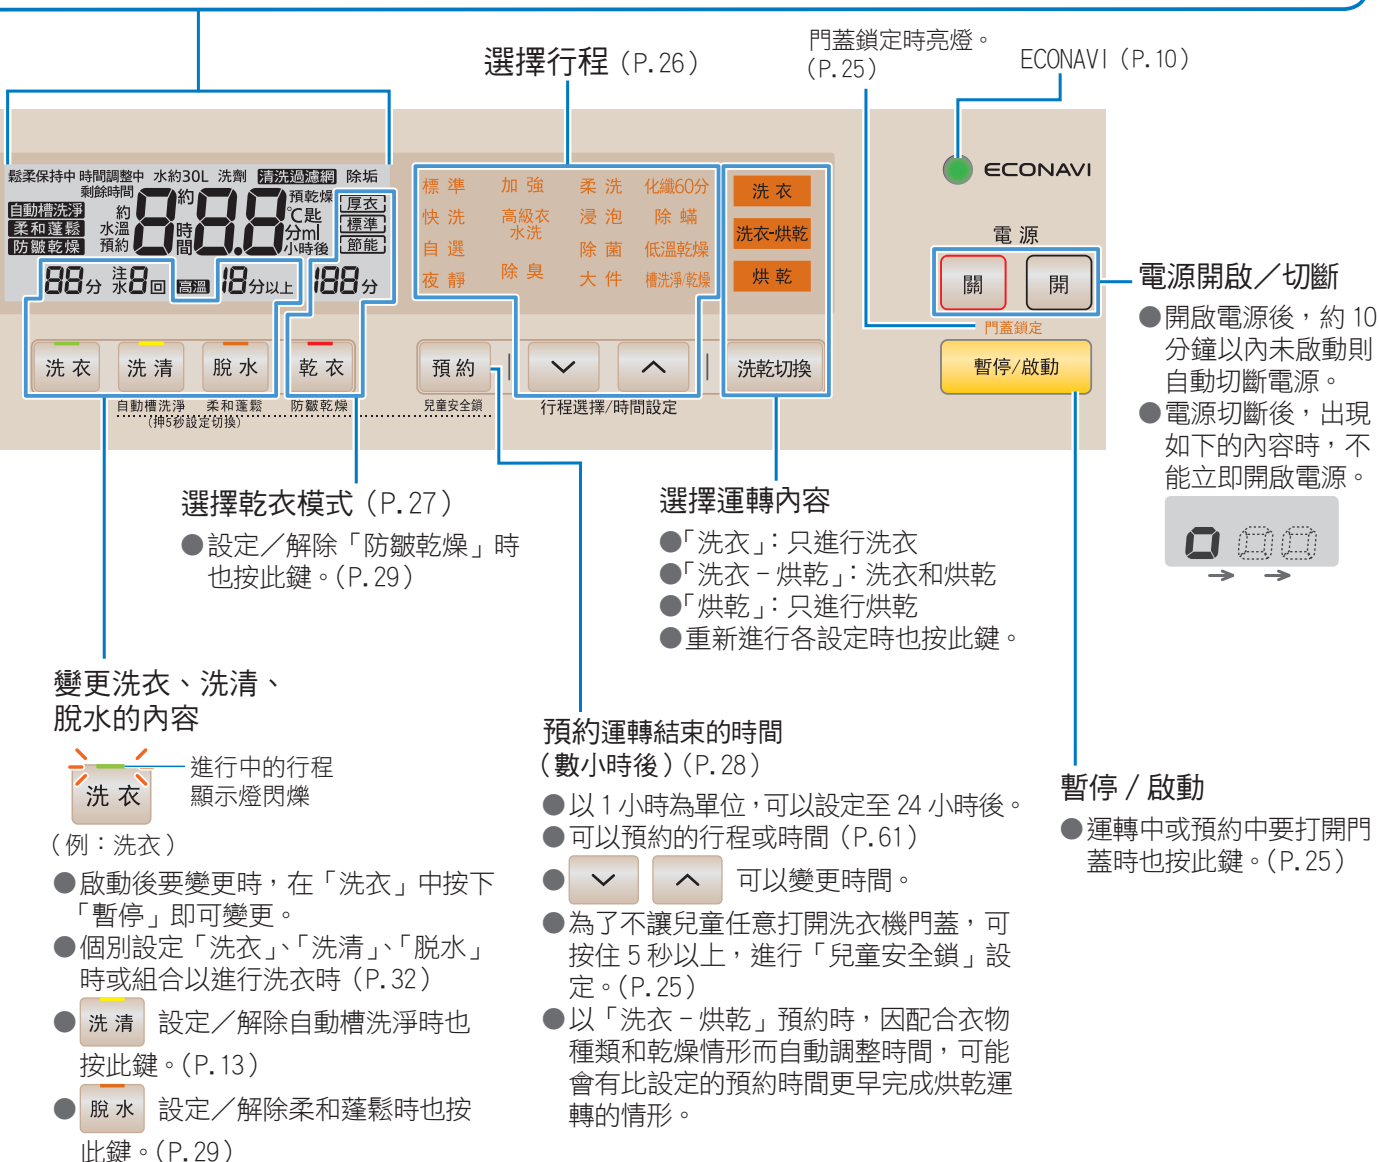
選擇行程（P.26）

門蓋鎖定時亮燈。
（P.25）

ECONAVI（P.10）

鬆柔保持中 時間調整中 水約30L 洗劑 清洗過濾網 除垢
剩餘時間
自動槽洗淨
柔和蓬鬆
防皺乾燥
約 水溫 預約
888 約 時間
預乾燥 ℃匙 分ml 小時後
厚衣 標準 節能
88分 注水8回 高溫 18分以上 188分

標 準 加 強 柔 洗 化纖60分
快 洗 高級衣水洗 浸 泡 除 蟎
自 選 除 菌 低溫乾燥
夜 靜 除 臭 大 件 槽洗淨/乾燥

洗 衣
洗衣-烘乾
烘 乾

ECONAVI

電 源
關 開
門蓋鎖定

暫停/啟動

洗 衣 洗 清 脫 水 乾 衣 預 約 洗乾切換
自動槽洗淨 柔和蓬鬆 防皺乾燥 兒童安全鎖 行程選擇/時間設定
（按5秒設定切換）

電源開啟／切斷
●開啟電源後，約 10 分鐘以內未啟動則自動切斷電源。
●電源切斷後，出現如下的內容時，不能立即開啟電源。

選擇乾衣模式（P.27）
●設定／解除「防皺乾燥」時也按此鍵。（P.29）

選擇運轉內容
●「洗衣」：只進行洗衣
●「洗衣－烘乾」：洗衣和烘乾
●「烘乾」：只進行烘乾
●重新進行各設定時也按此鍵。

變更洗衣、洗清、脫水的內容

洗 衣 進行中的行程顯示燈閃爍
（例：洗衣）
●啟動後要變更時，在「洗衣」中按下「暫停」即可變更。
●個別設定「洗衣」、「洗清」、「脫水」時或組合以進行洗衣時（P.32）
● 洗 清 設定／解除自動槽洗淨時也按此鍵。（P.13）
● 脫 水 設定／解除柔和蓬鬆時也按此鍵。（P.29）

預約運轉結束的時間（數小時後）（P.28）
●以 1 小時為單位，可以設定至 24 小時後。
●可以預約的行程或時間（P.61）
● 可以變更時間。
●為了不讓兒童任意打開洗衣機門蓋，可按住 5 秒以上，進行「兒童安全鎖」設定。（P.25）
●以「洗衣－烘乾」預約時，因配合衣物種類和乾燥情形而自動調整時間，可能會有比設定的預約時間更早完成烘乾運轉的情形。

暫停／啟動
●運轉中或預約中要打開門蓋時也按此鍵。（P.25）